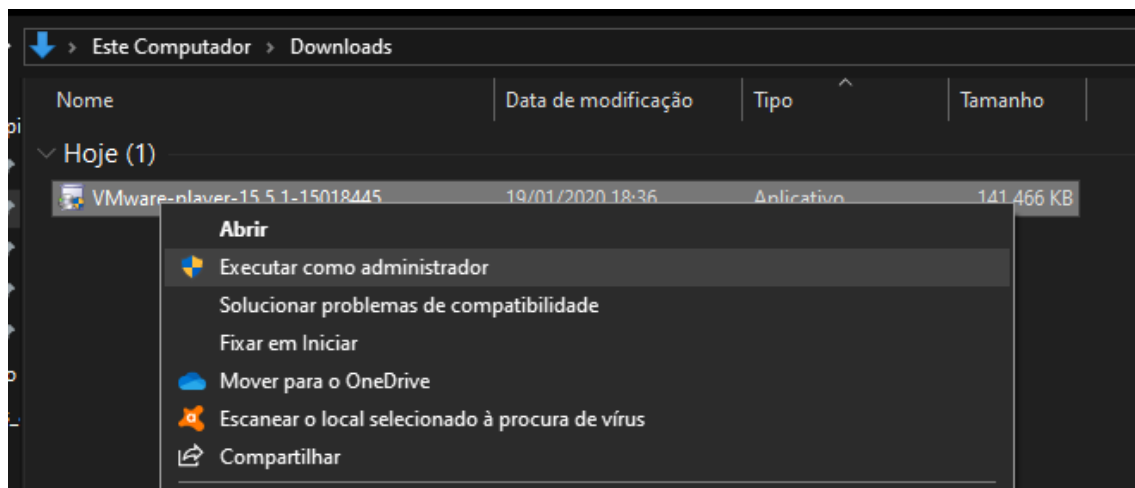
> Este Computador > Downloads

| Nome | Data de modificação | Tipo | Tamanho |
|---|---|---|---|

Hoje (1)

| VMware-player-15.5.1-15018445 | 19/01/2020 18:36 | Aplicativo | 141.466 KB |
|---|---|---|---|

Abrir
Executar como administrador
Solucionar problemas de compatibilidade
Fixar em Iniciar
Mover para o OneDrive
Escanear o local selecionado à procura de vírus
Compartilhar